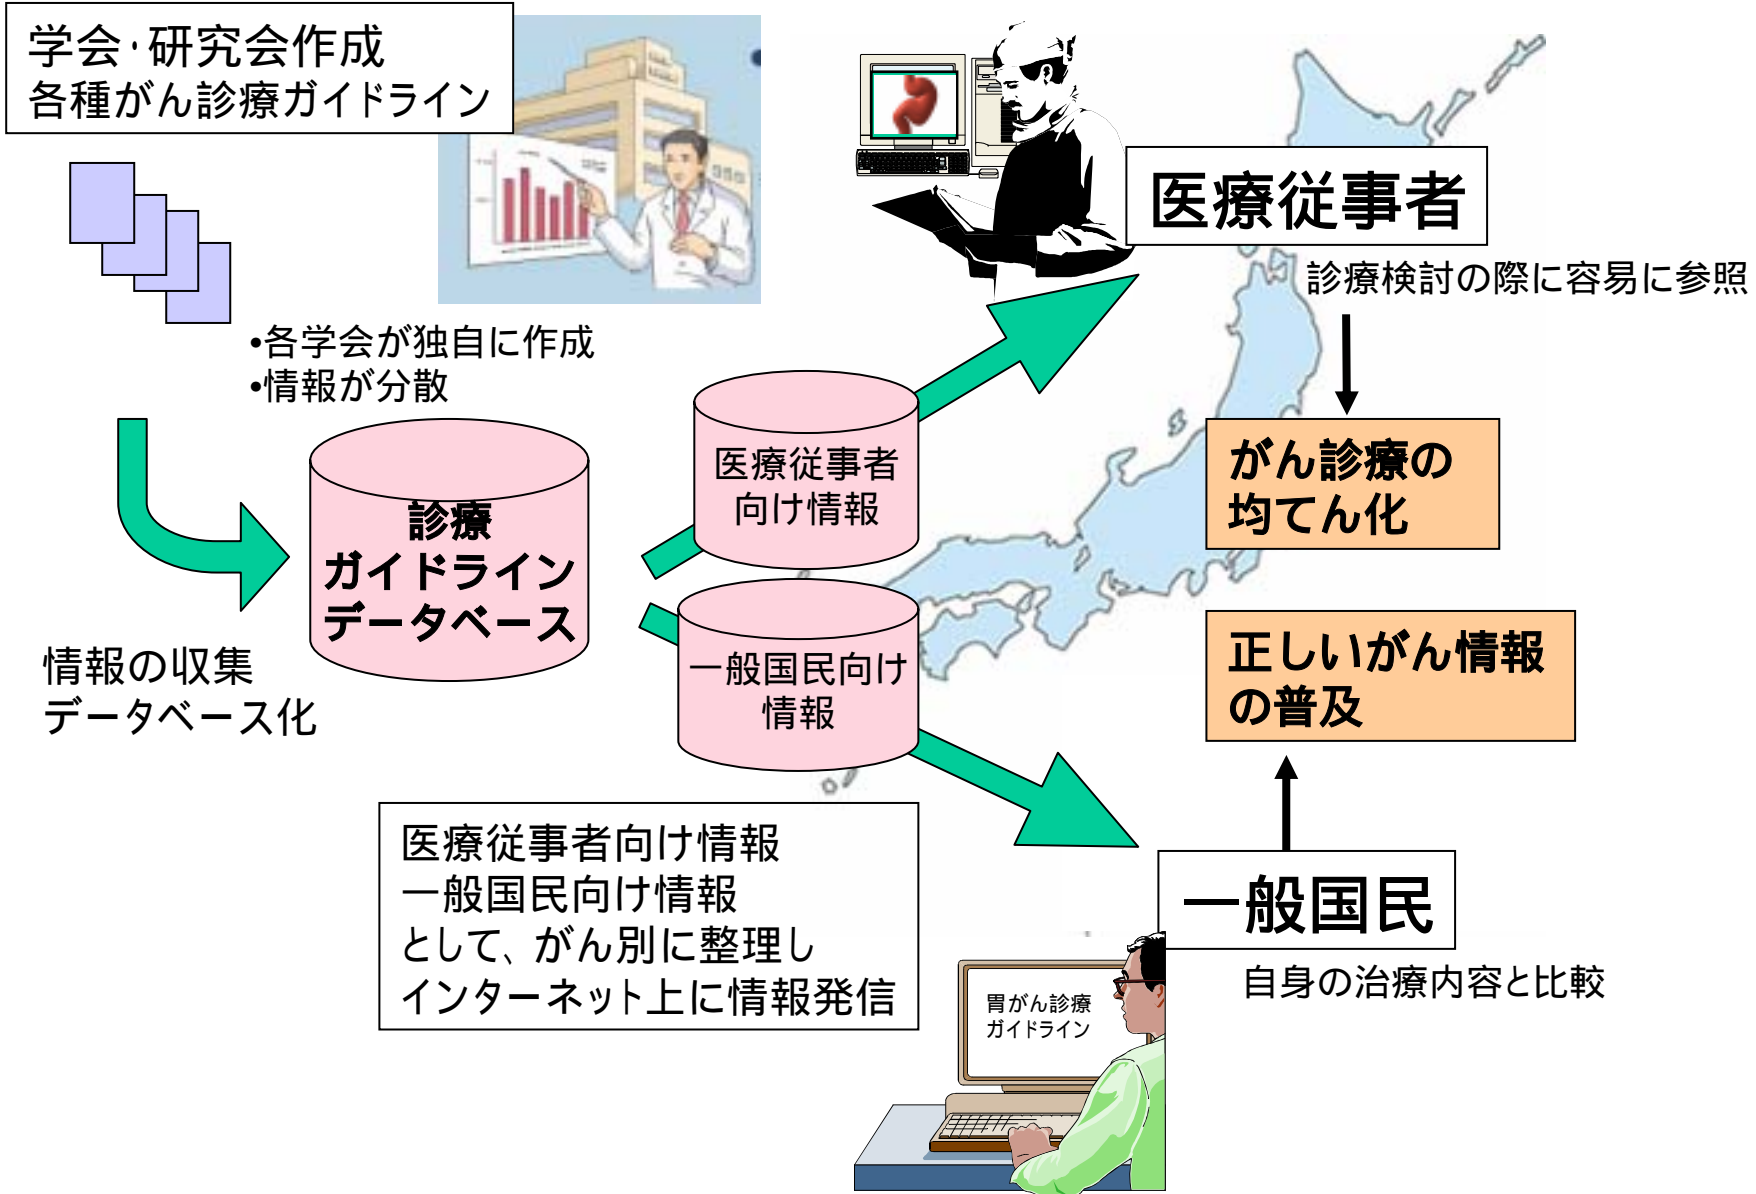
学会·研究会作成
各種がん診療ガイドライン

•各学会が独自に作成
•情報が分散

診療
ガイドライン
データベース

情報の収集
データベース化

医療従事者
向け情報

一般国民向け
情報

医療従事者

診療検討の際に容易に参照

がん診療の
均てん化

正しいがん情報
の普及

一般国民

自身の治療内容と比較

医療従事者向け情報
一般国民向け情報
として、がん別に整理し
インターネット上に情報発信

胃がん診療
ガイドライン